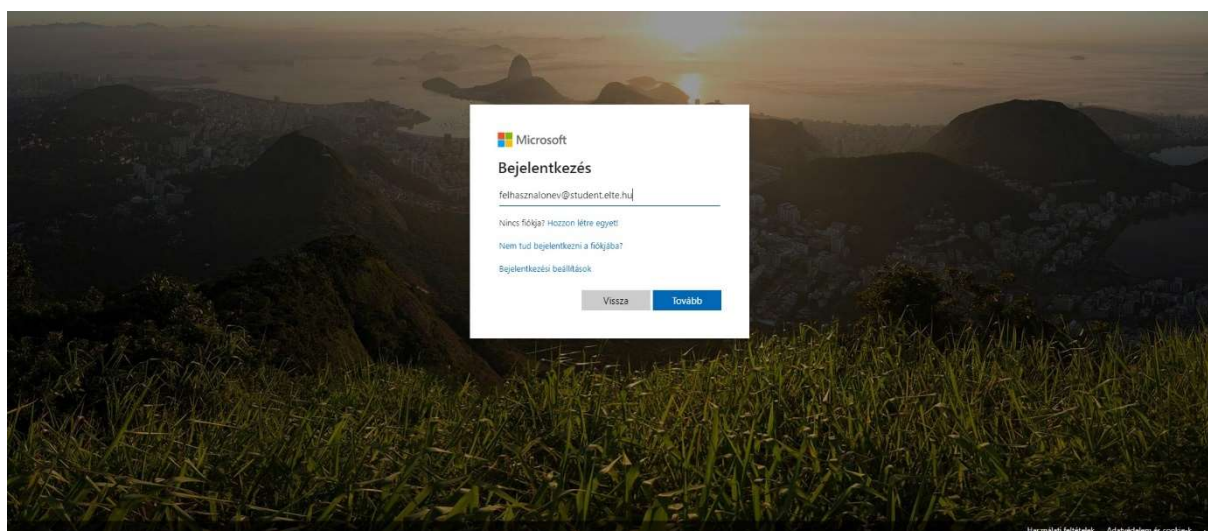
Microsoft

Bejelentkezés

felhasznalonev@student.elte.hu

Nincs fiókja? Hozzon létre egyet!

Nem tud bejelentkezni a fiókjába?

Bejelentkezési beállítások

Vissza Tovább

Használati feltételek Adatvédelem és cookie-k